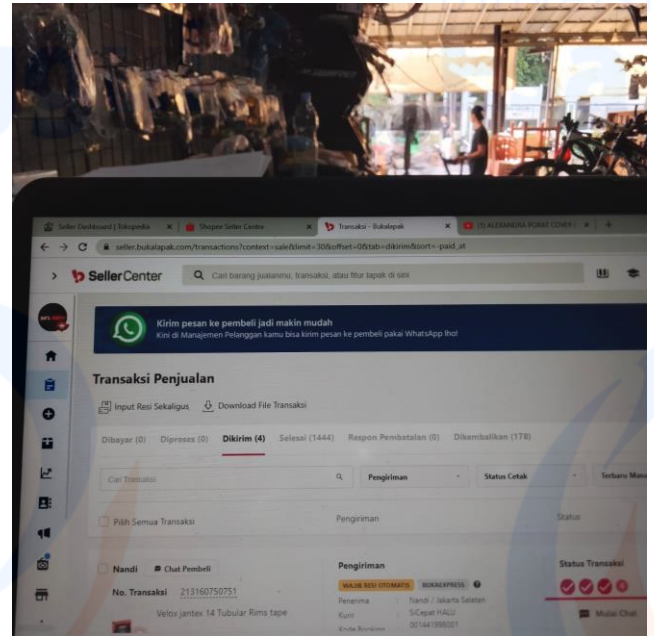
Seller Dashboard | Tokopedia ×
Shopee Seller Centre ×
Transaksi - Bukalapak ×
(1) ALEXANDRIA ROMAT COVER ×
+

seller.bukalapak.com/transactions?context=sale&limit=30&offset=0&tab=dikirim&sort=-paid_at

SellerCenter
Cari barang jualanmu, transaksi, atau fitur lapak di sini

Kirim pesan ke pembeli jadi makin mudah
Kini di Manajemen Pelanggan kamu bisa kirim pesan ke pembeli pakai WhatsApp lho!

Transaksi Penjualan

Input Resi Sekaligus
Download File Transaksi

Dibayar (0) Diproses (0) Dikirim (4) Selesai (1444) Respon Pembatalan (0) Dikembalikan (178)

Cari Transaksi
Pengiriman
Status Cetak
Terbaru Masu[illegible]

Pilih Semua Transaksi
Pengiriman
Status

Nandi
Chat Pembeli
No. Transaksi 213160750751
Velox jantex 14 Tubular Rims tape

Pengiriman
WAJIB RESI OTOMATIS
BUKAEXPRESS
Penerima Nandi / Jakarta Selatan
Kurir SiCepat HALU
Kode Booking 001441998001

Status Transaksi
Mulai Chat